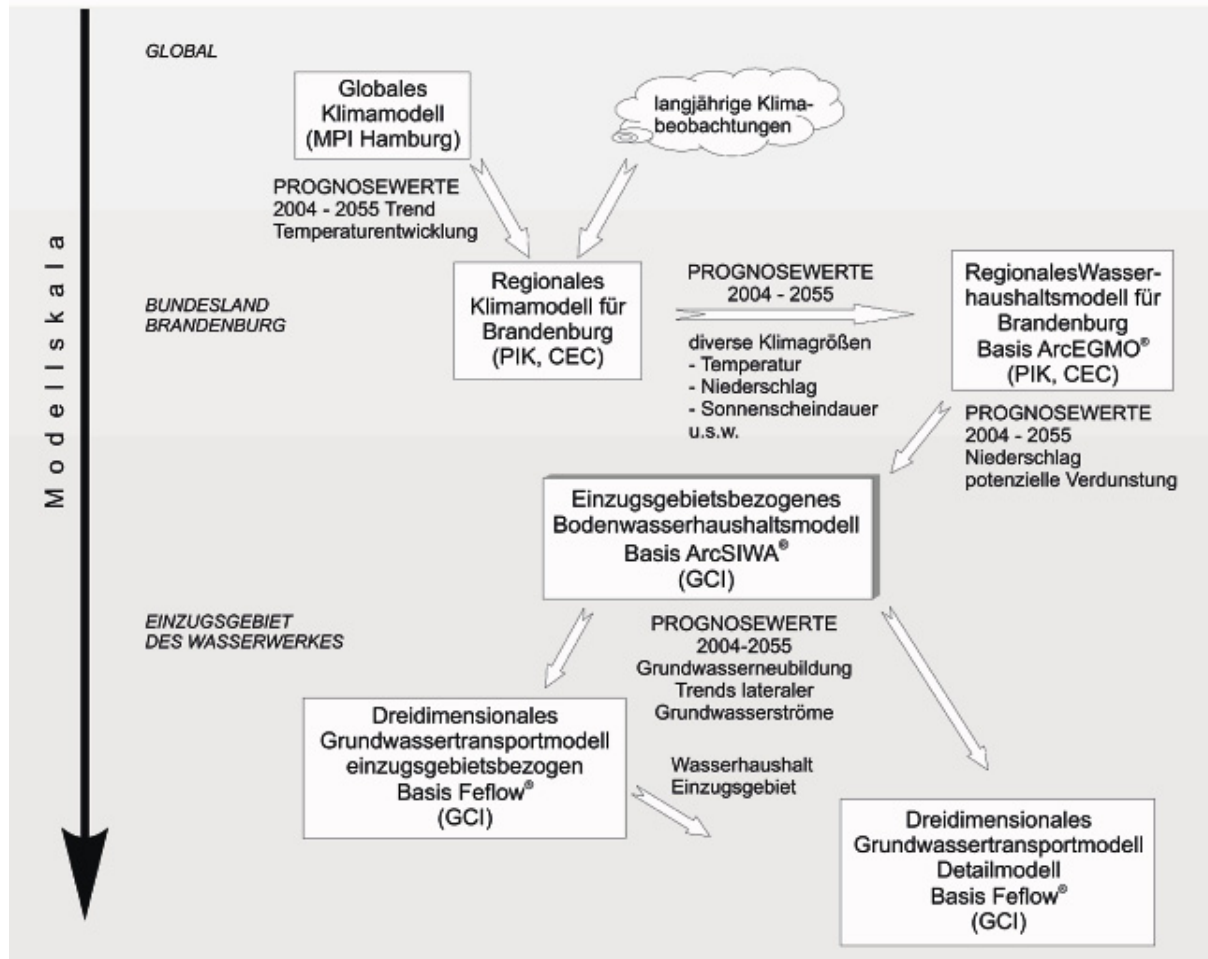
Modellskala

GLOBAL

Globales Klimamodell (MPI Hamburg)

langjährige Klimabeobachtungen

PROGNOSEWERTE 2004 - 2055 Trend Temperaturentwicklung

BUNDESLAND BRANDENBURG

Regionales Klimamodell für Brandenburg (PIK, CEC)

PROGNOSEWERTE 2004 - 2055

diverse Klimagrößen
- Temperatur
- Niederschlag
- Sonnenscheindauer
u.s.w.

RegionalesWasserhaushaltsmodell für Brandenburg Basis ArcEGMO$^{®}$ (PIK, CEC)

PROGNOSEWERTE 2004 - 2055 Niederschlag potenzielle Verdunstung

Einzugsgebietsbezogenes Bodenwasserhaushaltsmodell Basis ArcSIWA$^{®}$ (GCI)

EINZUGSGEBIET DES WASSERWERKES

PROGNOSEWERTE 2004-2055 Grundwasserneubildung Trends lateraler Grundwasserströme

Dreidimensionales Grundwassertransportmodell einzugsgebietsbezogen Basis Feflow$^{®}$ (GCI)

Wasserhaushalt Einzugsgebiet

Dreidimensionales Grundwassertransportmodell Detailmodell Basis Feflow$^{®}$ (GCI)